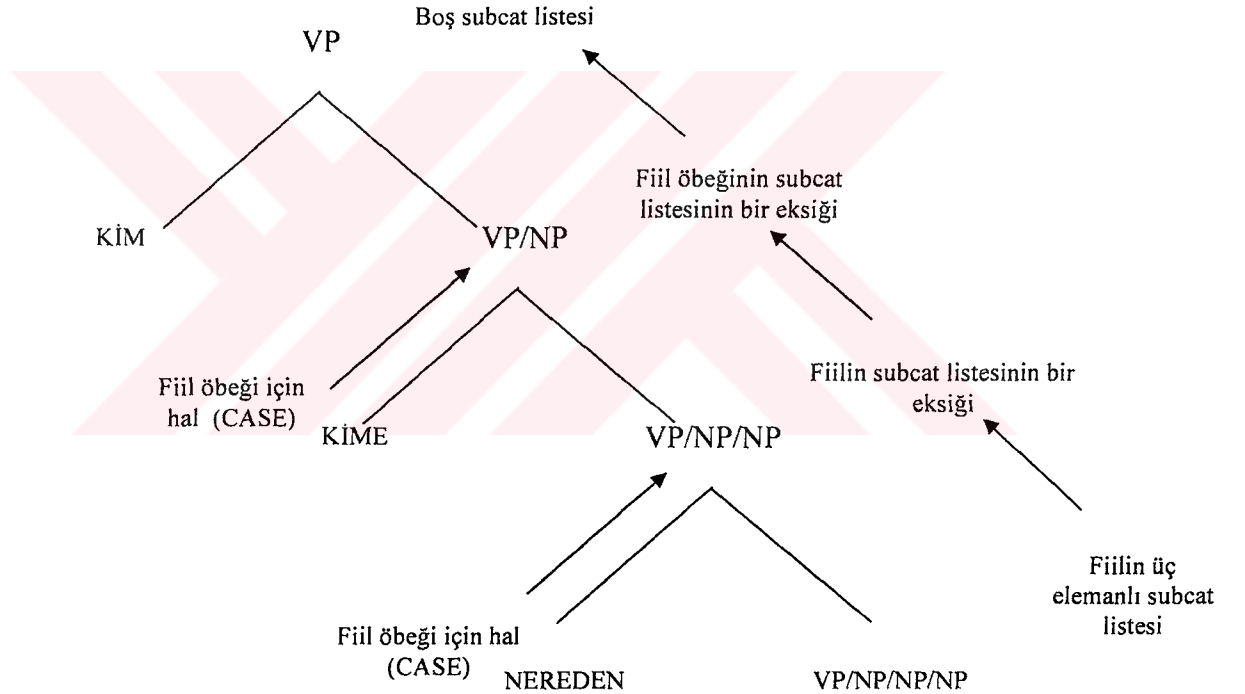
Boş subcat listesi

VP

Fiil öbeğinin subcat listesinin bir eksiği

KİM

VP/NP

Fiilin subcat listesinin bir eksiği

Fiil öbeği için hal (CASE)

KİME

VP/NP/NP

Fiilin üç elemanlı subcat listesi

Fiil öbeği için hal (CASE)

NEREDEN

VP/NP/NP/NP